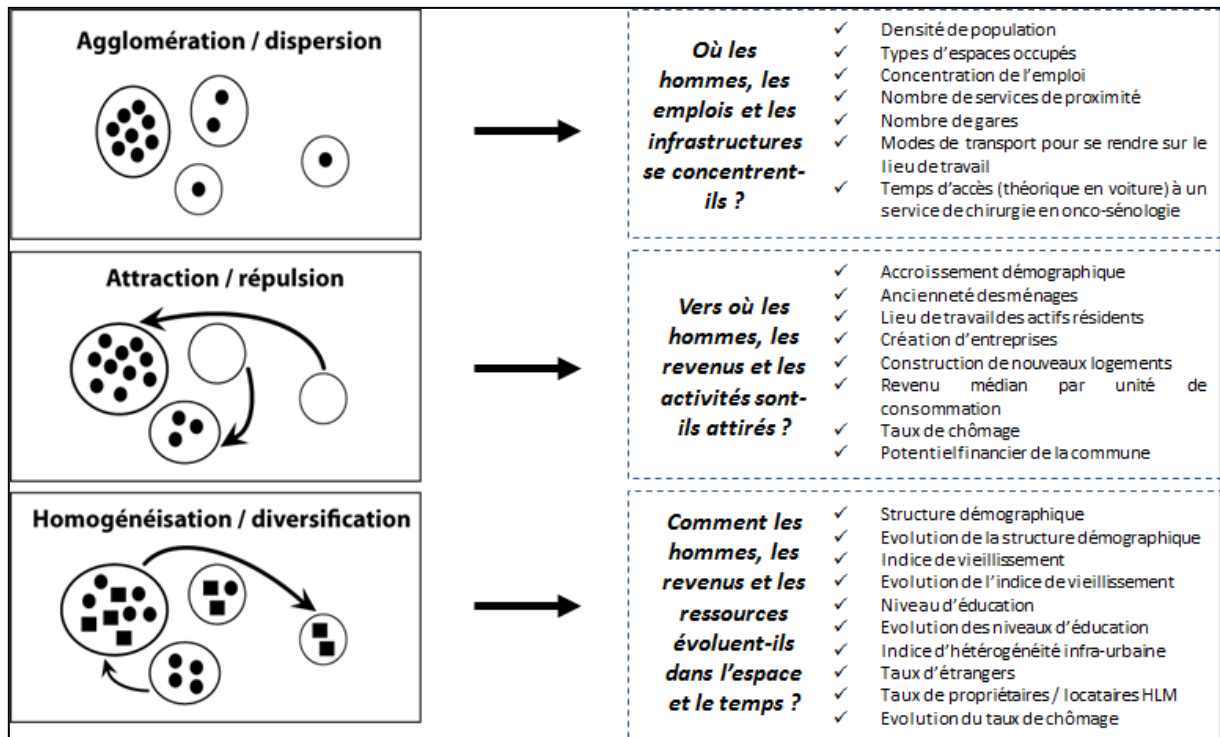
Agglomération / dispersion

Où les hommes, les emplois et les infrastructures se concentrent-ils ?

✓ Densité de population
✓ Types d'espaces occupés
✓ Concentration de l'emploi
✓ Nombre de services de proximité
✓ Nombre de gares
✓ Modes de transport pour se rendre sur le lieu de travail
✓ Temps d'accès (théorique en voiture) à un service de chirurgie en onco-sénologie

Attraction / répulsion

Vers où les hommes, les revenus et les activités sont-ils attirés ?

✓ Accroissement démographique
✓ Ancienneté des ménages
✓ Lieu de travail des actifs résidents
✓ Création d'entreprises
✓ Construction de nouveaux logements
✓ Revenu médian par unité de consommation
✓ Taux de chômage
✓ Potentiel financier de la commune

Homogénéisation / diversification

Comment les hommes, les revenus et les ressources évoluent-ils dans l'espace et le temps ?

✓ Structure démographique
✓ Evolution de la structure démographique
✓ Indice de vieillissement
✓ Evolution de l'indice de vieillissement
✓ Niveau d'éducation
✓ Evolution des niveaux d'éducation
✓ Indice d'hétérogénéité infra-urbaine
✓ Taux d'étrangers
✓ Taux de propriétaires / locataires HLM
✓ Evolution du taux de chômage